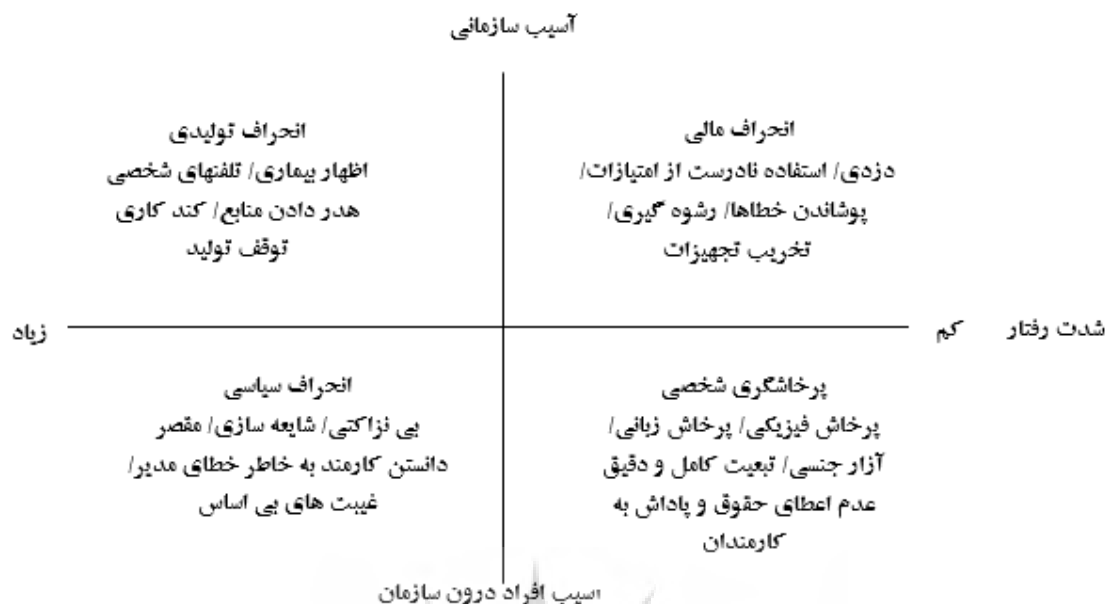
آسیب سازمانی

انحراف مالی
دزدی/ استفاده نادرست از امتیازات/ پوشاندن خطاها/ رشوه گیری/ تخریب تجهیزات

انحراف تولیدی
اظهار بیماری/ تلفنهای شخصی
هدر دادن منابع/ کند کاری
توقف تولید

شدت رفتار کم

زیاد

پرخاشگری شخصی
پرخاش فیزیکی/ پرخاش زبانی/ آزار جنسی/ تبعیت کامل و دقیق عدم اعطای حقوق و پاداش به کارمندان

انحراف سیاسی
بی نزاکتی/ شایعه سازی/ مقصر دانستن کارمند به خاطر خطای مدیر/ غیبت های بی اساس

آسیب افراد درون سازمان